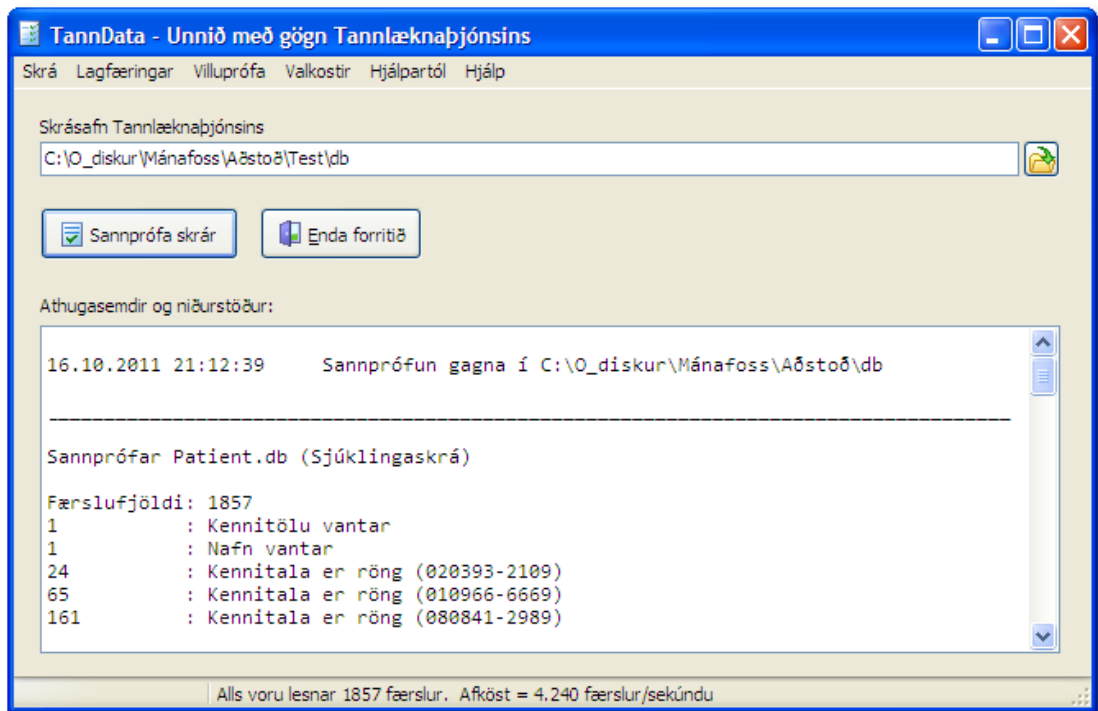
TannData - Unnið með gögn Tannlæknaþjónsins

Skrá Lagfæringar Villuprófa Valkostir Hjálpartól Hjálp

Skrásafn Tannlæknaþjónsins

C:\O_diskur\Mánafoss\Aðstoð\Test\db

Sannprófa skrár

Enda forritið

Athugasemdir og niðurstöður:

16.10.2011 21:12:39 Sannprófun gagna í C:\O_diskur\Mánafoss\Aðstoð\db

---------------------------------------------------------------------------

Sannprófar Patient.db (Sjúklingaskrá)

Færslufjöldi: 1857
1 : Kennitölu vantar
1 : Nafn vantar
24 : Kennitala er röng (020393-2109)
65 : Kennitala er röng (010966-6669)
161 : Kennitala er röng (080841-2989)

Alls voru lesnar 1857 færslur. Afköst = 4.240 færslur/sekúndu